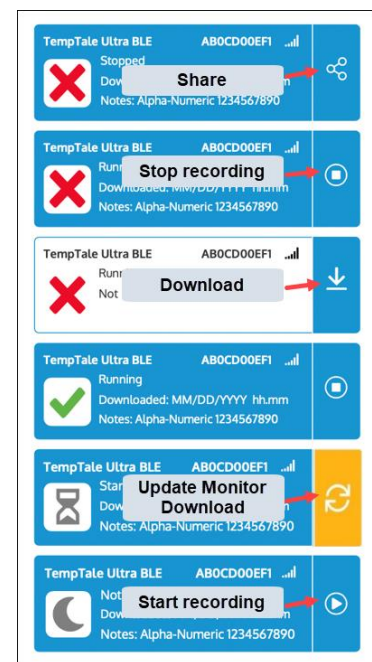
TempTale Ultra BLE AB0CD00EF1
Stopped
Dow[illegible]
Notes: Alpha-Numeric 1234567890
Share

TempTale Ultra BLE AB0CD00EF1
Runn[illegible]
Downloaded: MM/DD/YYYY hh.mm
Notes: Alpha-Numeric 1234567890
Stop recording

TempTale Ultra BLE AB0CD00EF1
Runn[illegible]
Not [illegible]
Download

TempTale Ultra BLE AB0CD00EF1
Running
Downloaded: MM/DD/YYYY hh.mm
Notes: Alpha-Numeric 1234567890

TempTale Ultra BLE AB0CD00EF1
Star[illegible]
Dow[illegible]
Notes: Alpha-Numeric 1234567890
Update Monitor Download

TempTale Ultra BLE AB0CD00EF1
Not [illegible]
Dow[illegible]
Notes: Alpha-Numeric 1234567890
Start recording